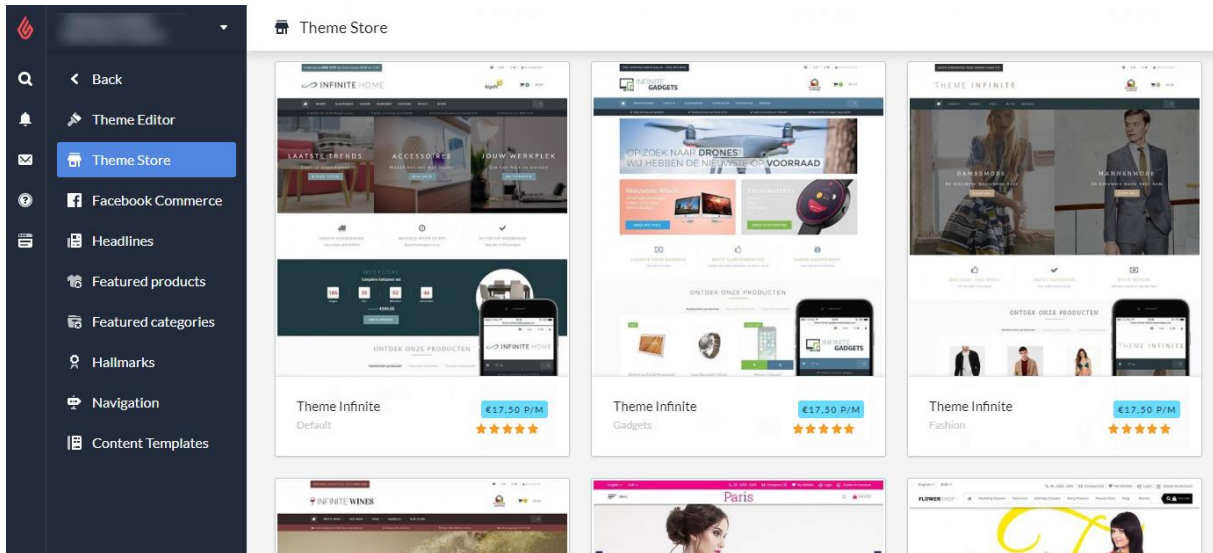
Back
Theme Editor
Theme Store
Facebook Commerce
Headlines
Featured products
Featured categories
Hallmarks
Navigation
Content Templates

Theme Store

INFINITE HOME
LAATSTE TRENDS
ACCESSOIRES
JOUW WERKPLEK
ONTDEK ONZE PRODUCTEN
INFINITE HOME

Theme Infinite
Default
€17,50 P/M

INFINITE GADGETS
OP ZOEK NAAR DRONES?
WIJ HEBBEN DE NIEUWSTE OP VOORRAAD
ONTDEK ONZE PRODUCTEN
INFINITE GADGETS

Theme Infinite
Gadgets
€17,50 P/M

THEME INFINITE
DAMESMODE
MANNENMODE
ONTDEK ONZE PRODUCTEN
THEME INFINITE

Theme Infinite
Fashion
€17,50 P/M

INFINITE WINES

Paris

FLOWER SHOP